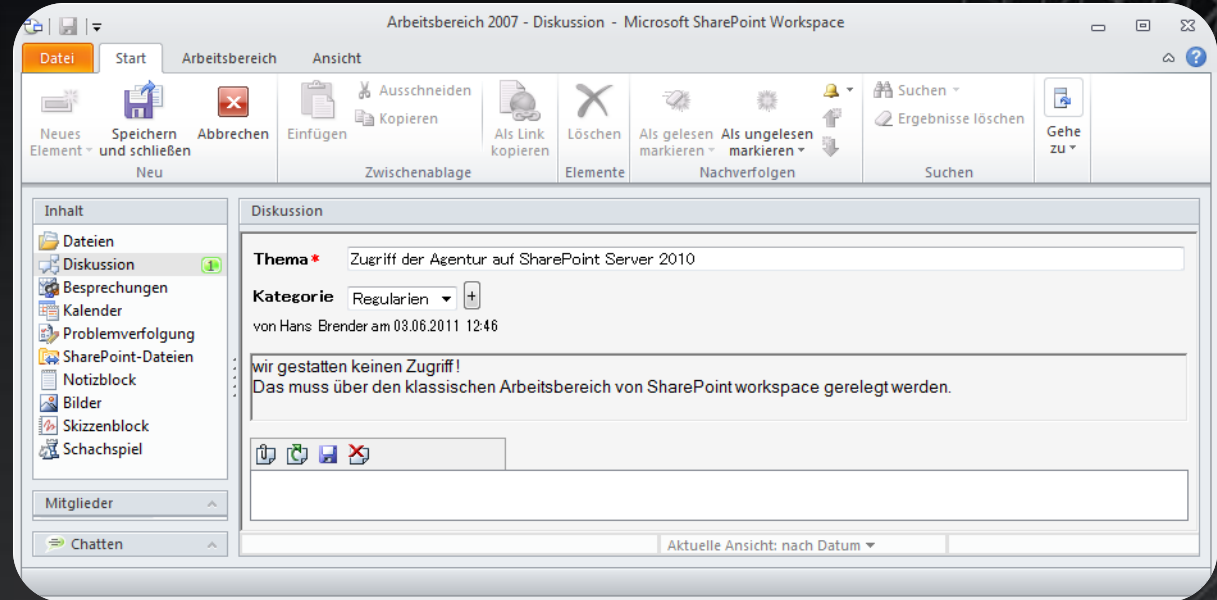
Arbeitsbereich 2007 - Diskussion - Microsoft SharePoint Workspace

Datei Start Arbeitsbereich Ansicht

Neues Element
Speichern und schließen
Abbrechen
Neu

Einfügen
Ausschneiden
Kopieren
Zwischenablage

Als Link kopieren

Löschen
Elemente

Als gelesen markieren
Als ungelesen markieren
Nachverfolgen

Suchen
Ergebnisse löschen
Suchen

Gehe zu

Inhalt
Dateien
Diskussion 1
Besprechungen
Kalender
Problemverfolgung
SharePoint-Dateien
Notizblock
Bilder
Skizzenblock
Schachspiel

Mitglieder

Chatten

Diskussion

Thema* Zugriff der Agentur auf SharePoint Server 2010

Kategorie Regularien

von Hans Brender am 03.06.2011 12:46

wir gestatten keinen Zugriff!
Das muss über den klassischen Arbeitsbereich von SharePoint workspace gerelegt werden.

Aktuelle Ansicht: nach Datum